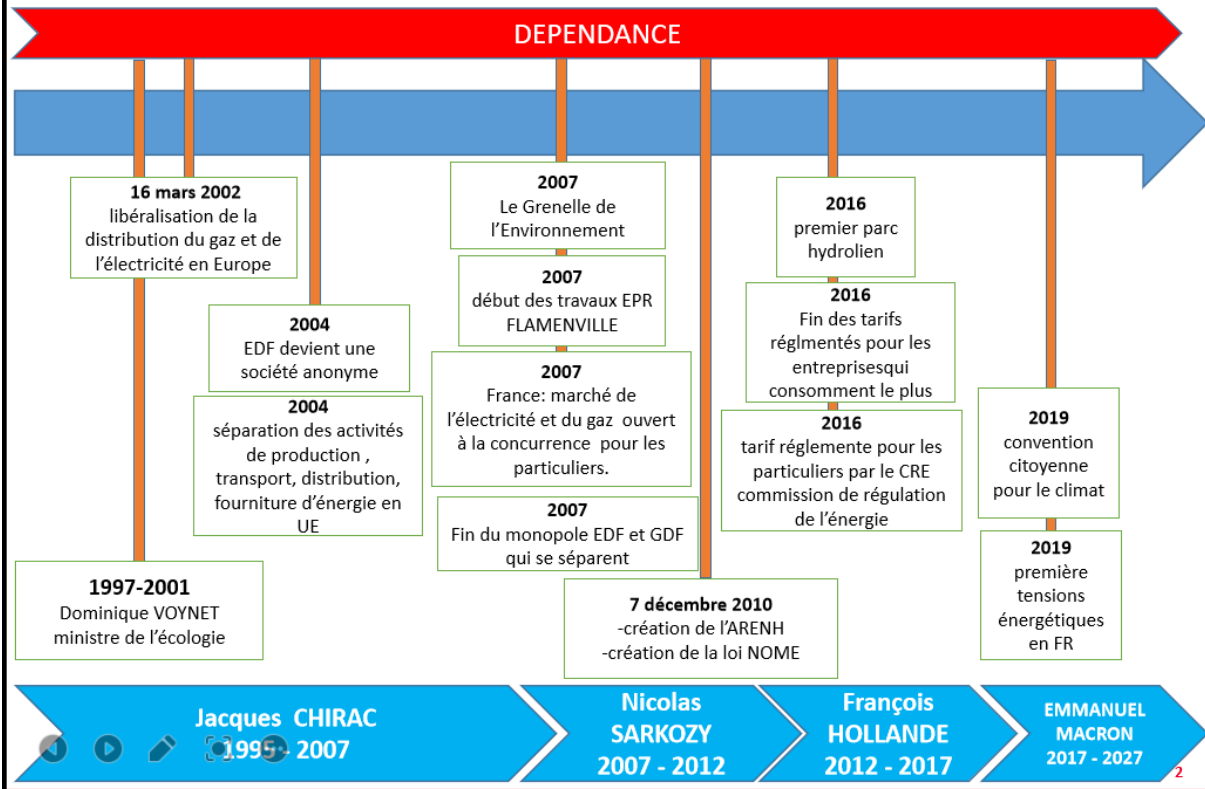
DEPENDANCE

16 mars 2002
libéralisation de la distribution du gaz et de l'électricité en Europe

2004
EDF devient une société anonyme

2004
séparation des activités de production , transport, distribution, fourniture d'énergie en UE

1997-2001
Dominique VOYNET ministre de l'écologie

2007
Le Grenelle de l'Environnement

2007
début des travaux EPR FLAMENVILLE

2007
France: marché de l'électricité et du gaz ouvert à la concurrence pour les particuliers.

2007
Fin du monopole EDF et GDF qui se séparent

7 décembre 2010
-création de l'ARENH
-création de la loi NOME

2016
premier parc hydrolien

2016
Fin des tarifs réglmentés pour les entreprisesqui consomment le plus

2016
tarif réglemente pour les particuliers par le CRE commission de régulation de l'énergie

2019
convention citoyenne pour le climat

2019
première tensions énergétiques en FR

Jacques CHIRAC
1995 - 2007

Nicolas SARKOZY
2007 - 2012

François HOLLANDE
2012 - 2017

EMMANUEL MACRON
2017 - 2027

2